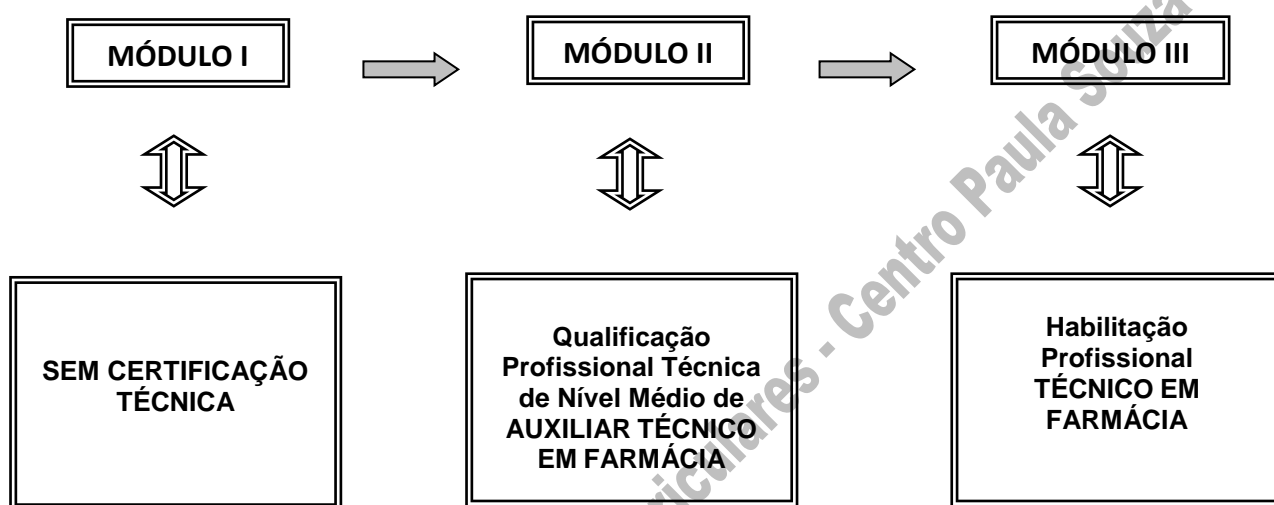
MÓDULO I

MÓDULO II

MÓDULO III

SEM CERTIFICAÇÃO TÉCNICA

Qualificação Profissional Técnica de Nível Médio de AUXILIAR TÉCNICO EM FARMÁCIA

Habilitação Profissional TÉCNICO EM FARMÁCIA

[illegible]iculares - Centro Paula Souza